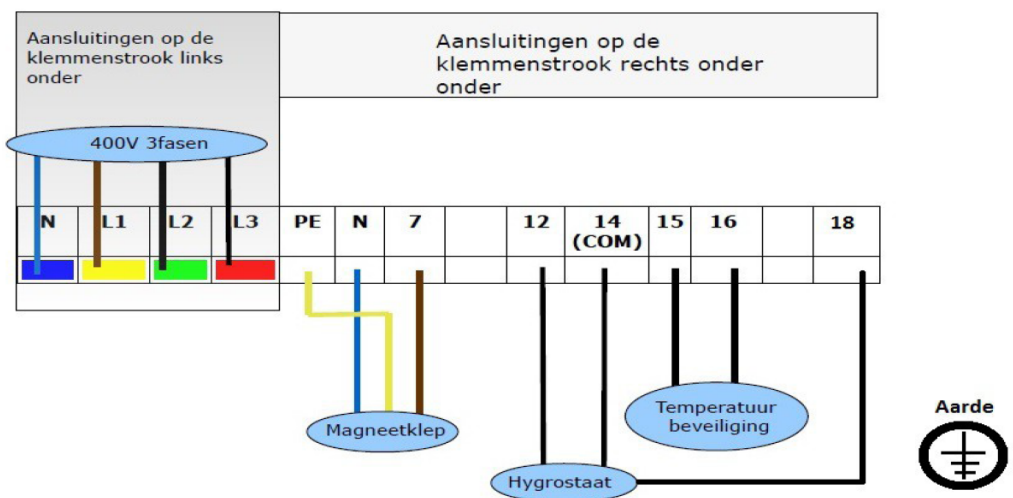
Aansluitingen op de klemmenstrook links onder

Aansluitingen op de klemmenstrook rechts onder onder

400V 3fasen

| N | L1 | L2 | L3 | PE | N | 7 | | 12 | 14 (COM) | 15 | 16 | | 18 |
|---|---|---|---|---|---|---|---|---|---|---|---|---|---|

Magneetklep

Temperatuur beveiliging

Hygrostaat

Aarde